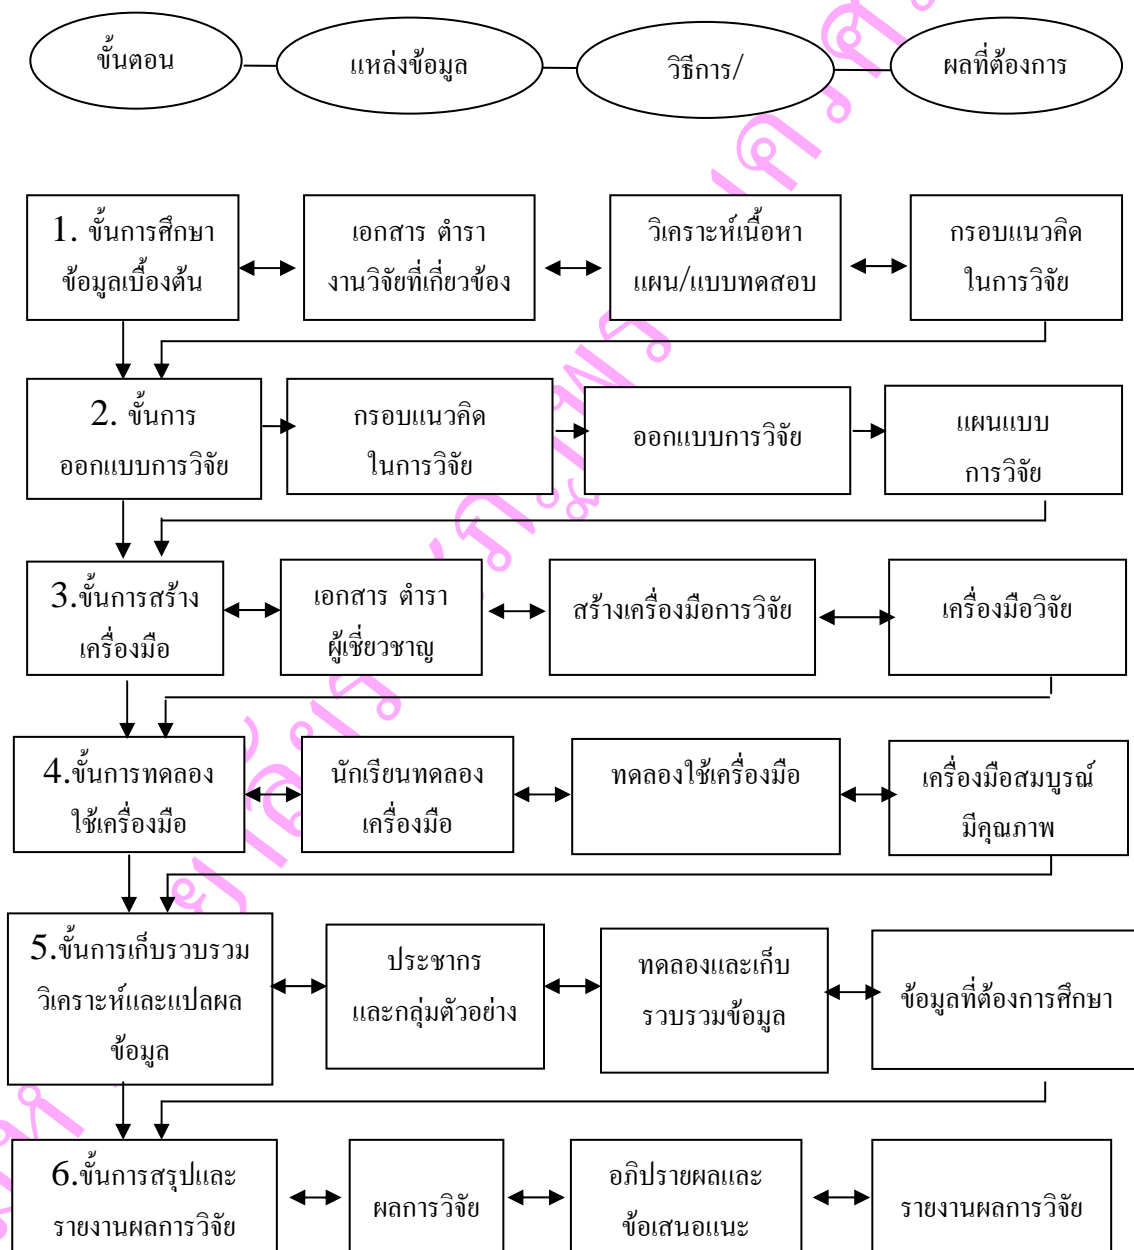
ขั้นตอน

แหล่งข้อมูล

วิธีการ/

ผลที่ต้องการ

1. ขั้นการศึกษาข้อมูลเบื้องต้น

เอกสาร ตำรา งานวิจัยที่เกี่ยวข้อง

วิเคราะห์เนื้อหา แผน/แบบทดสอบ

กรอบแนวคิดในการวิจัย

2. ขั้นการออกแบบการวิจัย

กรอบแนวคิดในการวิจัย

ออกแบบการวิจัย

แผนแบบการวิจัย

3.ขั้นการสร้างเครื่องมือ

เอกสาร ตำรา ผู้เชี่ยวชาญ

สร้างเครื่องมือการวิจัย

เครื่องมือวิจัย

4.ขั้นการทดลองใช้เครื่องมือ

นักเรียนทดลองเครื่องมือ

ทดลองใช้เครื่องมือ

เครื่องมือสมบูรณ์มีคุณภาพ

5.ขั้นการเก็บรวบรวม วิเคราะห์และแปลผลข้อมูล

ประชากรและกลุ่มตัวอย่าง

ทดลองและเก็บรวบรวมข้อมูล

ข้อมูลที่ต้องการศึกษา

6.ขั้นการสรุปและรายงานผลการวิจัย

ผลการวิจัย

อภิปรายผลและข้อเสนอแนะ

รายงานผลการวิจัย